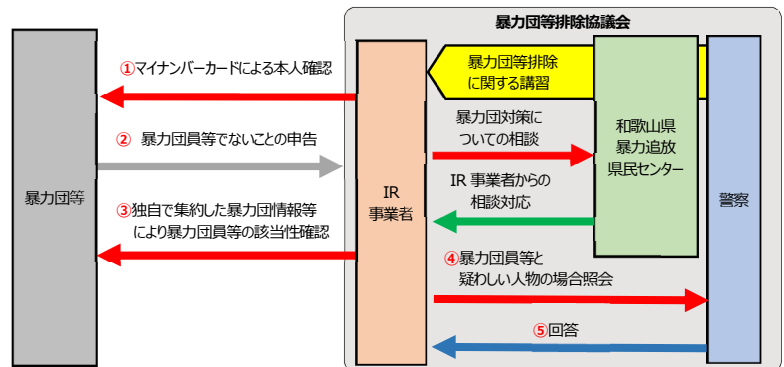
暴力団等排除協議会

暴力団等

①マイナンバーカードによる本人確認

② 暴力団員等でないことの申告

③独自で集約した暴力団情報等により暴力団員等の該当性確認

IR事業者

暴力団等排除に関する講習

暴力団対策についての相談

IR事業者からの相談対応

④暴力団員等と疑わしい人物の場合照会

⑤回答

和歌山県暴力追放県民センター

警察